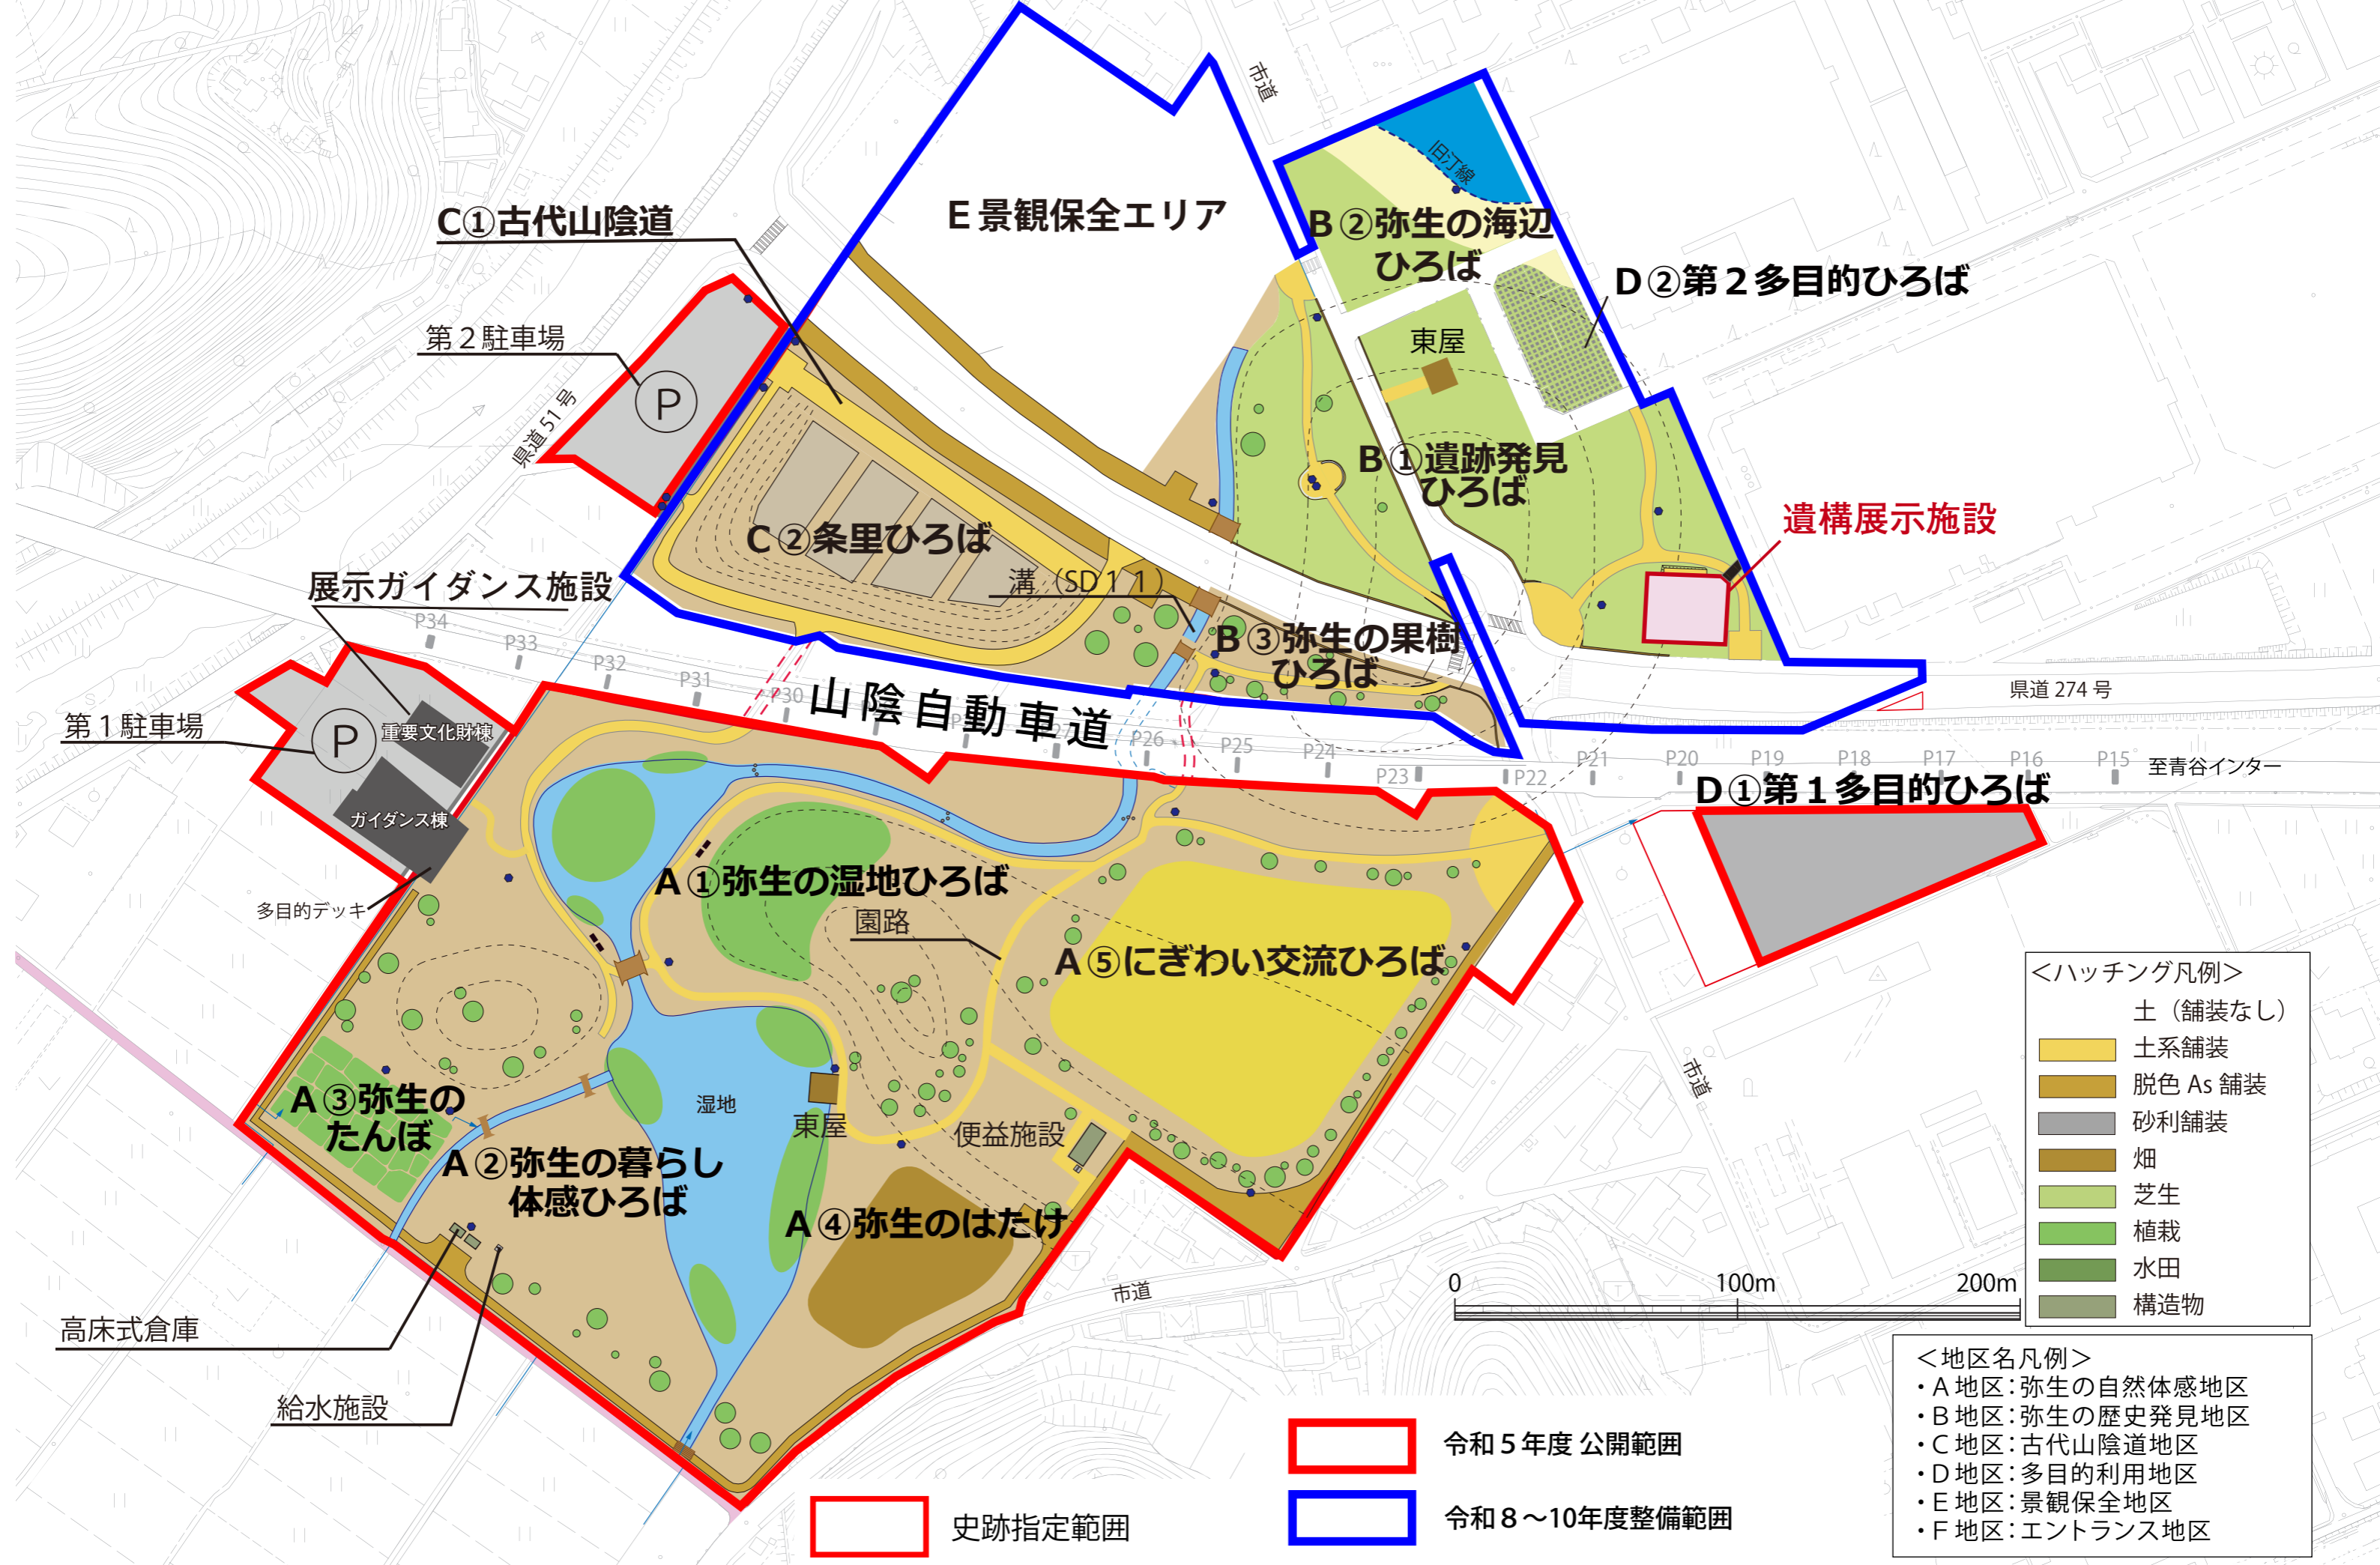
市道

E 景観保全エリア

C①古代山陰道

第２駐車場

P

県道 51 号

B ②弥生の海辺ひろば

旧汀線

D ②第２多目的ひろば

東屋

B ①遺跡発見ひろば

遺構展示施設

C ②条里ひろば

溝（SD11）

展示ガイダンス施設

B ③弥生の果樹ひろば

P34 P33 P32 P31 P30

山陰自動車道

P26 P25 P24 P23 P22 P21 P20 P19 P18 P17 P16 P15

県道 274 号

至青谷インター

第１駐車場

P

重要文化財棟

ガイダンス棟

D ①第１多目的ひろば

多目的デッキ

A ①弥生の湿地ひろば

園路

A ⑤にぎわい交流ひろば

A ③弥生のたんぼ

湿地

東屋

便益施設

A ②弥生の暮らし体感ひろば

A ④弥生のはたけ

市道

市道

高床式倉庫

給水施設

0 100m 200m

＜ハッチング凡例＞

| | |
|---|---|
| | 土（舗装なし） |
| | 土系舗装 |
| | 脱色 As 舗装 |
| | 砂利舗装 |
| | 畑 |
| | 芝生 |
| | 植栽 |
| | 水田 |
| | 構造物 |

＜地区名凡例＞
・A 地区：弥生の自然体感地区
・B 地区：弥生の歴史発見地区
・C 地区：古代山陰道地区
・D 地区：多目的利用地区
・E 地区：景観保全地区
・F 地区：エントランス地区

史跡指定範囲

令和５年度 公開範囲

令和８～10年度整備範囲